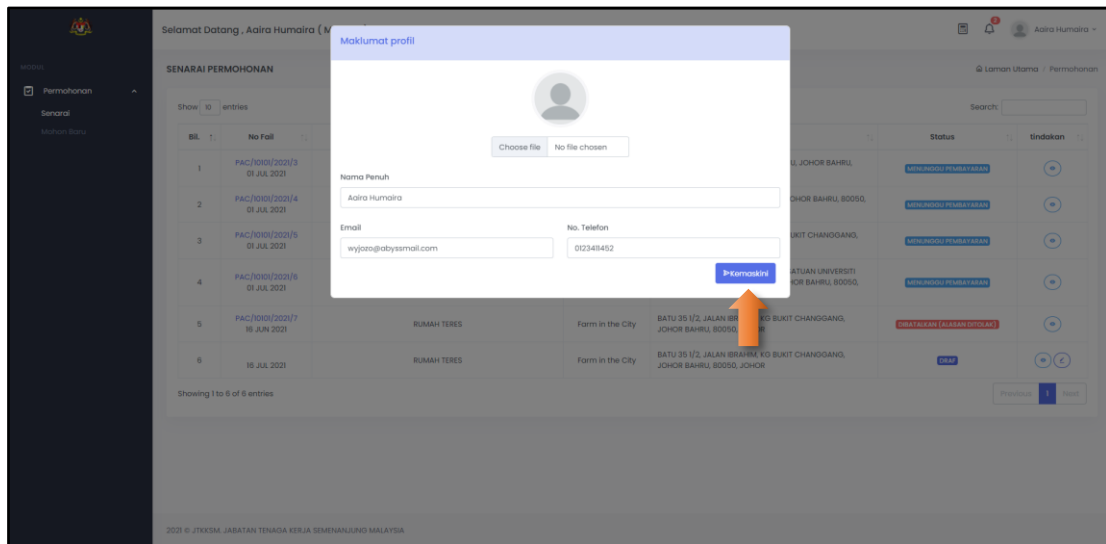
Selamat Datang , Aaira Humaira ( M

Aaira Humaira

MODUL

Permohonan

Senarai

Mohon Baru

SENARAI PERMOHONAN

Laman Utama / Permohonan

Show 10 entries

Search:

| Bil. | No Fail | | | | Status | tindakan |
|---|---|---|---|---|---|---|
| 1 | PAC/10101/2021/3 01 JUL 2021 | | | , JOHOR BAHRU, | MENUNGGU PEMBAYARAN | |
| 2 | PAC/10101/2021/4 01 JUL 2021 | | | OHOR BAHRU, 80050, | MENUNGGU PEMBAYARAN | |
| 3 | PAC/10101/2021/5 01 JUL 2021 | | | UKIT CHANGGANG, | MENUNGGU PEMBAYARAN | |
| 4 | PAC/10101/2021/6 01 JUL 2021 | | | ATUAN UNIVERSITI OR BAHRU, 80050, | MENUNGGU PEMBAYARAN | |
| 5 | PAC/10101/2021/7 16 JUN 2021 | RUMAH TERES | Farm in the City | BATU 35 1/2, JALAN IBR KG BUKIT CHANGGANG, JOHOR BAHRU, 80050, | DIBATALKAN (ALASAN DITOLAK) | |
| 6 | 16 JUL 2021 | RUMAH TERES | Farm in the City | BATU 35 1/2, JALAN IBRAHIM, KG BUKIT CHANGGANG, JOHOR BAHRU, 80050, JOHOR | DRAF | |

Showing 1 to 6 of 6 entries

Previous 1 Next

Maklumat profil

Choose file No file chosen

Nama Penuh

Aaira Humaira

Email

wyjozo@abyssmail.com

No. Telefon

0123411452

Kemaskini

2021 © JTKSM. JABATAN TENAGA KERJA SEMENANJUNG MALAYSIA